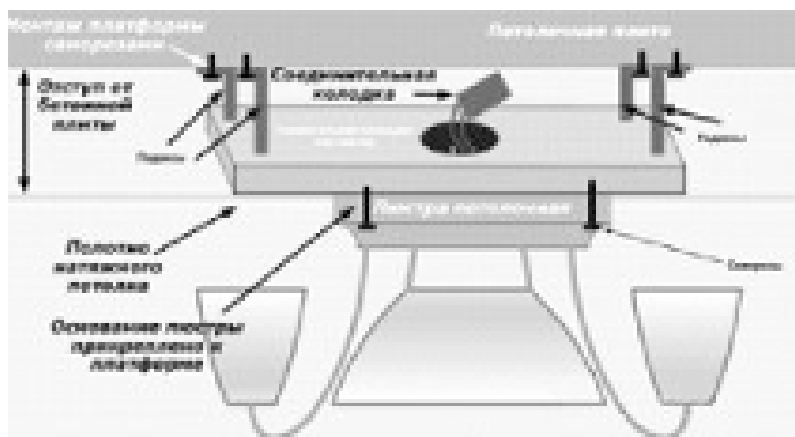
Монтаж платформы светильника

Потолочная плита

Отступ от бетонной плиты

Соединительная колодка

Подвесы

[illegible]

Подвесы

Люстра потолочная

Полотно натяжного потолка

Саморезы

Основание люстры прикреплено к платформе